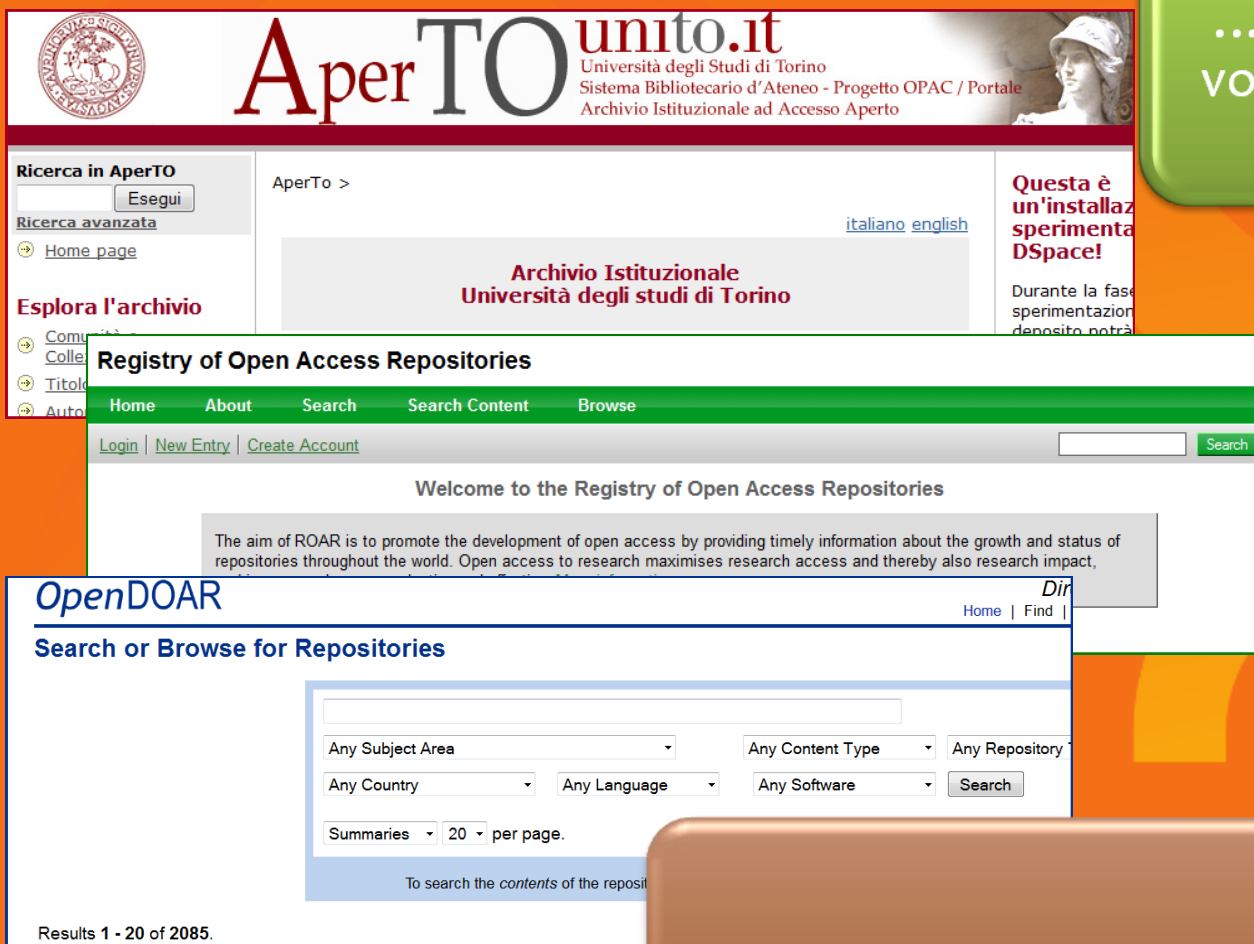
AperTO unito.it
Università degli Studi di Torino
Sistema Bibliotecario d'Ateneo - Progetto OPAC / Portale
Archivio Istituzionale ad Accesso Aperto

Ricerca in AperTO
Esegui
Ricerca avanzata
Home page

Esplora l'archivio
Comunità e Collez
Titolo
Auto

AperTo >

italiano english

Archivio Istituzionale
Università degli studi di Torino

Questa è un'installaz sperimenta DSpace!

Durante la fase sperimentazion deposito potrà

...
vo

Registry of Open Access Repositories

Home About Search Search Content Browse

Login | New Entry | Create Account

Search

Welcome to the Registry of Open Access Repositories

The aim of ROAR is to promote the development of open access by providing timely information about the growth and status of repositories throughout the world. Open access to research maximises research access and thereby also research impact,

OpenDOAR

Dir
Home | Find |

Search or Browse for Repositories

Any Subject Area
Any Content Type
Any Repository
Any Country
Any Language
Any Software
Search
Summaries
20
per page.

To search the contents of the reposit

Results 1 - 20 of 2085.